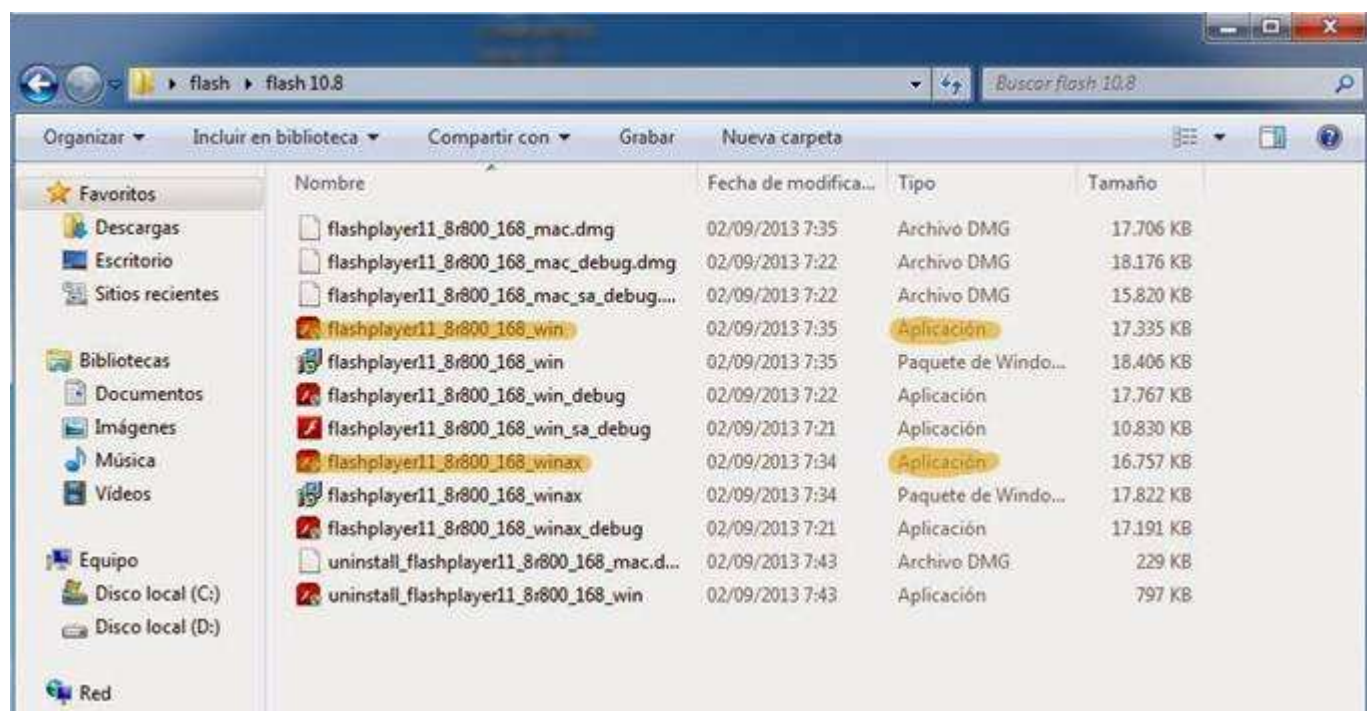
flash ▸ flash 10.8

Buscar flash 10.8

Organizar ▾ Incluir en biblioteca ▾ Compartir con ▾ Grabar Nueva carpeta

Favoritos
Descargas
Escritorio
Sitios recientes

Bibliotecas
Documentos
Imágenes
Música
Vídeos

Equipo
Disco local (C:)
Disco local (D:)

Red

| Nombre | Fecha de modifica... | Tipo | Tamaño |
|---|---|---|---|
| flashplayer11_8r800_168_mac.dmg | 02/09/2013 7:35 | Archivo DMG | 17.706 KB |
| flashplayer11_8r800_168_mac_debug.dmg | 02/09/2013 7:22 | Archivo DMG | 18.176 KB |
| flashplayer11_8r800_168_mac_sa_debug.... | 02/09/2013 7:22 | Archivo DMG | 15.820 KB |
| flashplayer11_8r800_168_win | 02/09/2013 7:35 | Aplicación | 17.335 KB |
| flashplayer11_8r800_168_win | 02/09/2013 7:35 | Paquete de Windo... | 18.406 KB |
| flashplayer11_8r800_168_win_debug | 02/09/2013 7:22 | Aplicación | 17.767 KB |
| flashplayer11_8r800_168_win_sa_debug | 02/09/2013 7:21 | Aplicación | 10.830 KB |
| flashplayer11_8r800_168_winax | 02/09/2013 7:34 | Aplicación | 16.757 KB |
| flashplayer11_8r800_168_winax | 02/09/2013 7:34 | Paquete de Windo... | 17.822 KB |
| flashplayer11_8r800_168_winax_debug | 02/09/2013 7:21 | Aplicación | 17.191 KB |
| uninstall_flashplayer11_8r800_168_mac.d... | 02/09/2013 7:43 | Archivo DMG | 229 KB |
| uninstall_flashplayer11_8r800_168_win | 02/09/2013 7:43 | Aplicación | 797 KB |